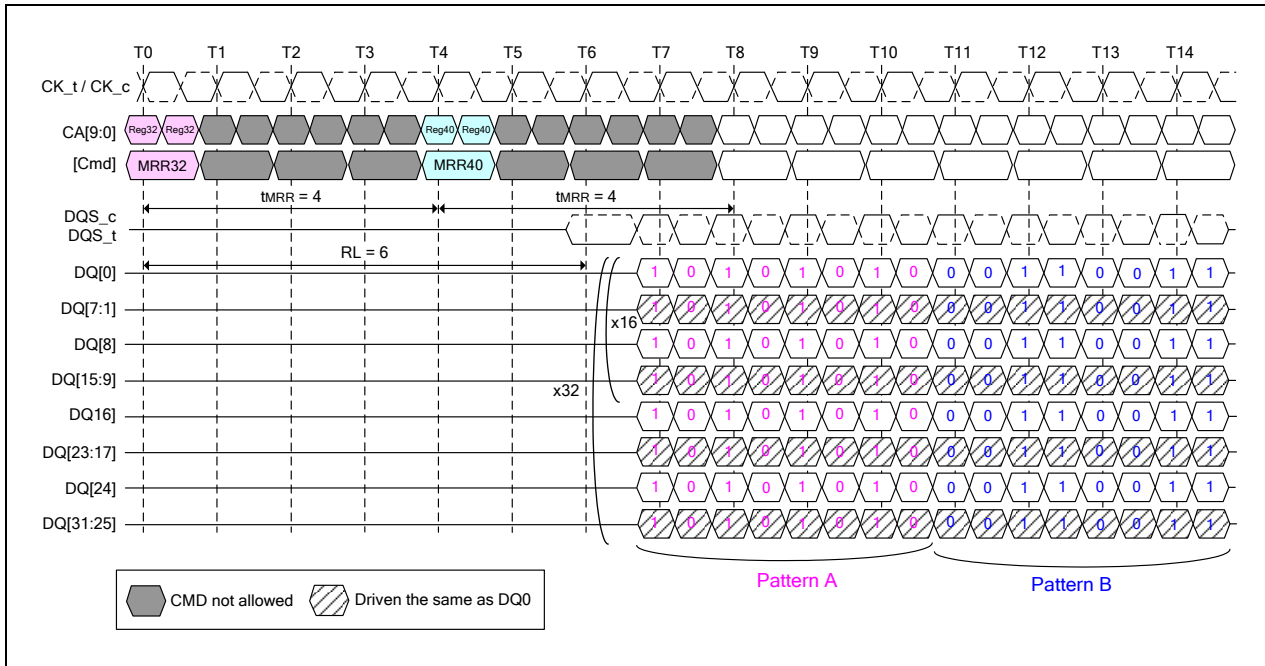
T0 T1 T2 T3 T4 T5 T6 T7 T8 T9 T10 T11 T12 T13 T14

CK_t / CK_c

CA[9:0] Reg32 Reg32 Reg40 Reg40

[Cmd] MRR32 MRR40

tMRR = 4 tMRR = 4

DQS_c
DQS_t

RL = 6

DQ[0] 1 0 1 0 1 0 1 0 0 0 1 1 0 0 1 1

DQ[7:1] 1 0 1 0 1 0 1 0 0 0 1 1 0 0 1 1

x16

DQ[8] 1 0 1 0 1 0 1 0 0 0 1 1 0 0 1 1

DQ[15:9] 1 0 1 0 1 0 1 0 0 0 1 1 0 0 1 1

x32

DQ16] 1 0 1 0 1 0 1 0 0 0 1 1 0 0 1 1

DQ[23:17] 1 0 1 0 1 0 1 0 0 0 1 1 0 0 1 1

DQ[24] 1 0 1 0 1 0 1 0 0 0 1 1 0 0 1 1

DQ[31:25] 1 0 1 0 1 0 1 0 0 0 1 1 0 0 1 1

Pattern A Pattern B

CMD not allowed Driven the same as DQ0